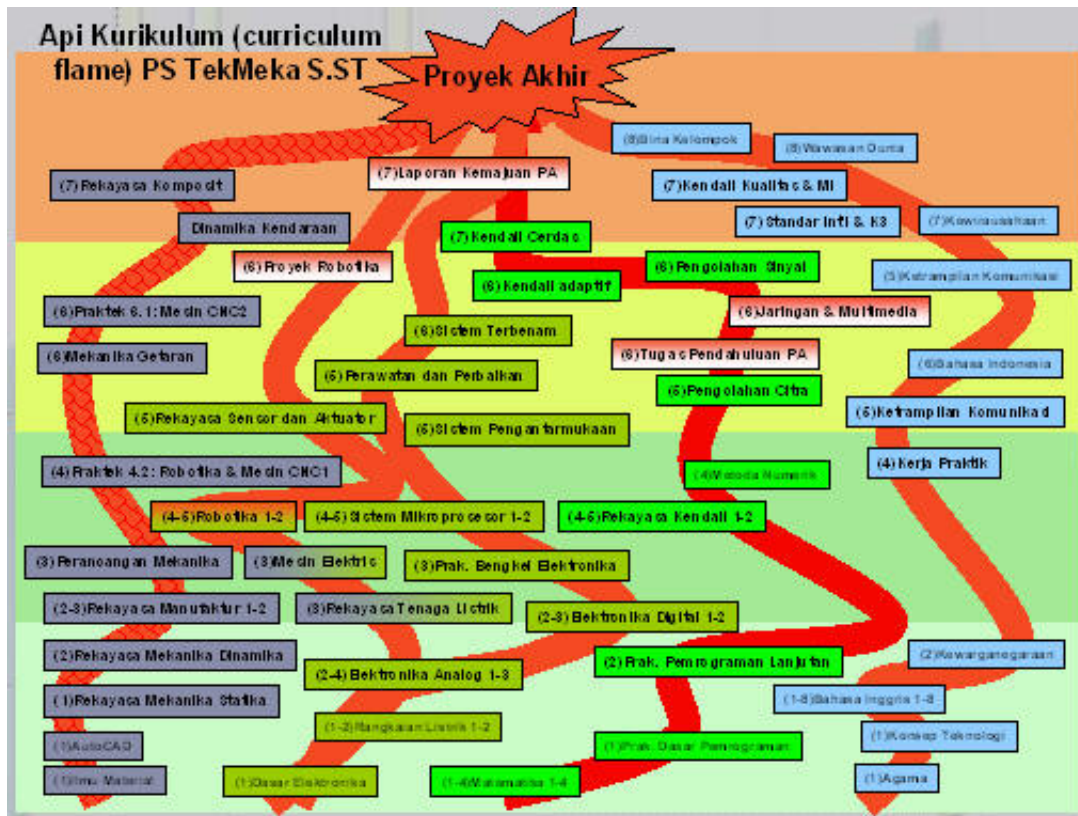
Api Kurikulum (curriculum flame) PS TekMeka S.ST

Proyek Akhir

(8)Bina Kelompok
(8)Wawasan Dunia
(7)Rekayasa Komposit
(7)Laporan Kemajuan PA
(7)Kendali Kualitas & MI
Dinamika Kendaraan
(7)Kendali Cerdas
(7) Standar Intl & K3
(7)Kewirausahaan
(6) Proyek Robotika
(6)Pengolahan Sinyal
(6)Kendali adaptif
(5)Ketrampilan Komunikasi
(6)Praktek 6.1: Mesin CNC2
(6)Jaringan & Multimedia
(6)Sistem Terbenam
(6)Mekanika Getaran
(6)Tugas Pendahuluan PA
(6)Bahasa Indonesia
(5)Perawatan dan Perbaikan
(5)Pengolahan Citra
(5)Rekayasa Sensor dan Aktuator
(5)Sistem Pengantarmukaan
(5)Ketrampilan Komunikasi
(4)Praktek 4.2: Robotika & Mesin CNC1
(4)Metoda Numerik
(4) Kerja Praktik
(4-5)Robotika 1-2
(4-5) Sistem Mikroprosesor 1-2
(4-5)Rekayasa Kendali 1-2
(3) Perancangan Mekanika
(3)Mesin Elektrik
(3)Prak. Bengkel Elektronika
(2-3)Rekayasa Manufaktur 1-2
(3)Rekayasa Tenaga Listrik
(2-3) Elektronika Digital 1-2
(2)Rekayasa Mekanika Dinamika
(2) Prak. Pemrograman Lanjutan
(2)Kewarganegaraan
(2-4) Elektronika Analog 1-3
(1)Rekayasa Mekanika Statika
(1-8)Bahasa Inggris 1-8
(1-2)Rangkaian Listrik 1-2
(1)Konsep Teknologi
(1)AutoCAD
(1)Prak. Dasar Pemrograman
(1)Ilmu Material
(1)Dasar Elektronika
(1-4)Matematika 1-4
(1)Agama